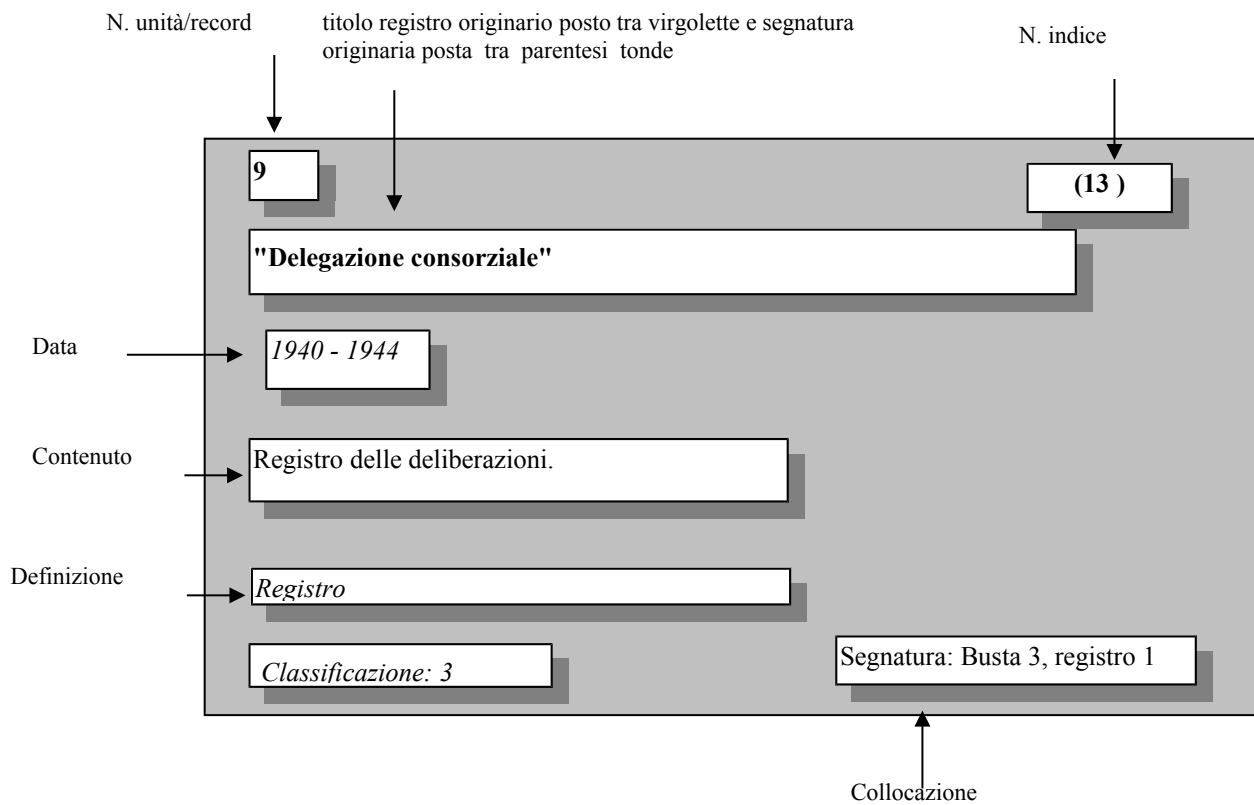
N. unità/record

titolo registro originario posto tra virgolette e segnatura originaria posta tra parentesi tonde

N. indice

9

(13 )

"Delegazione consorziale"

Data

1940 - 1944

Contenuto

Registro delle deliberazioni.

Definizione

Registro

Classificazione: 3

Segnatura: Busta 3, registro 1

Collocazione